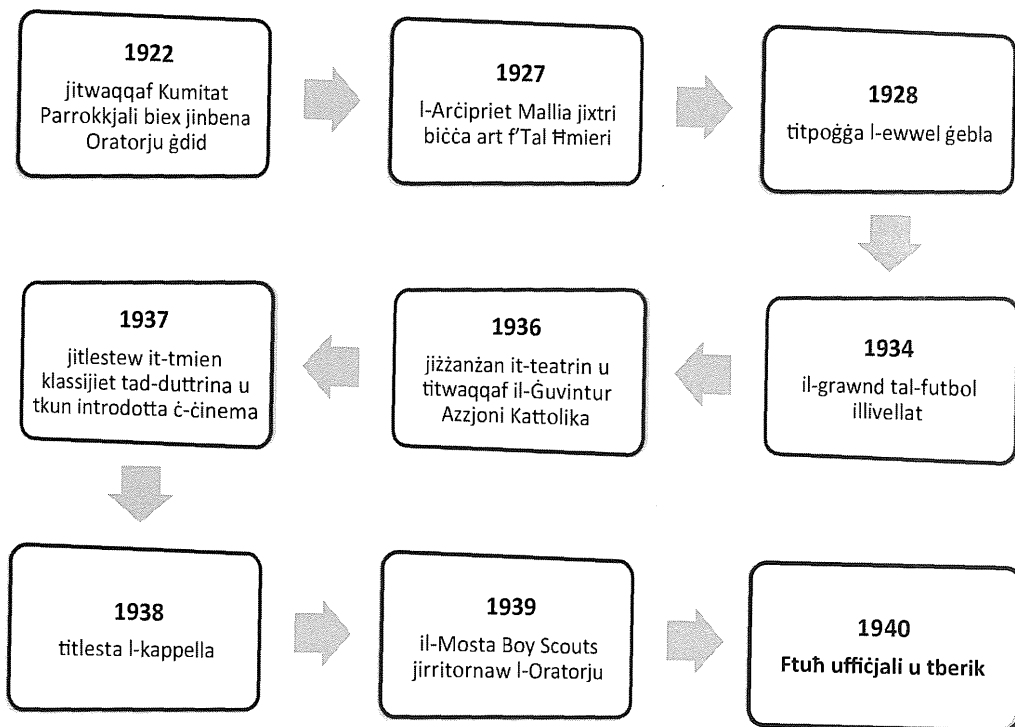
**1922**
jitwaqqaf Kumitat Parrokkjali biex jinbena Oratorju ġdid

**1927**
l-Arċipriet Mallia jixtri biċċa art f'Tal Ħmieri

**1928**
titpoġġa l-ewwel ġebla

**1934**
il-grawnd tal-futbol illivellat

**1936**
jiżżanżan it-teatrin u titwaqqaf il-Ġuvintur Azzjoni Kattolika

**1937**
jitlestew it-tmien klassijiet tad-duttrina u tkun introdotta ċ-ċinema

**1938**
titlesta l-kappella

**1939**
il-Mosta Boy Scouts jirritornaw l-Oratorju

**1940**
**Ftuħ uffiċjali u tberik**